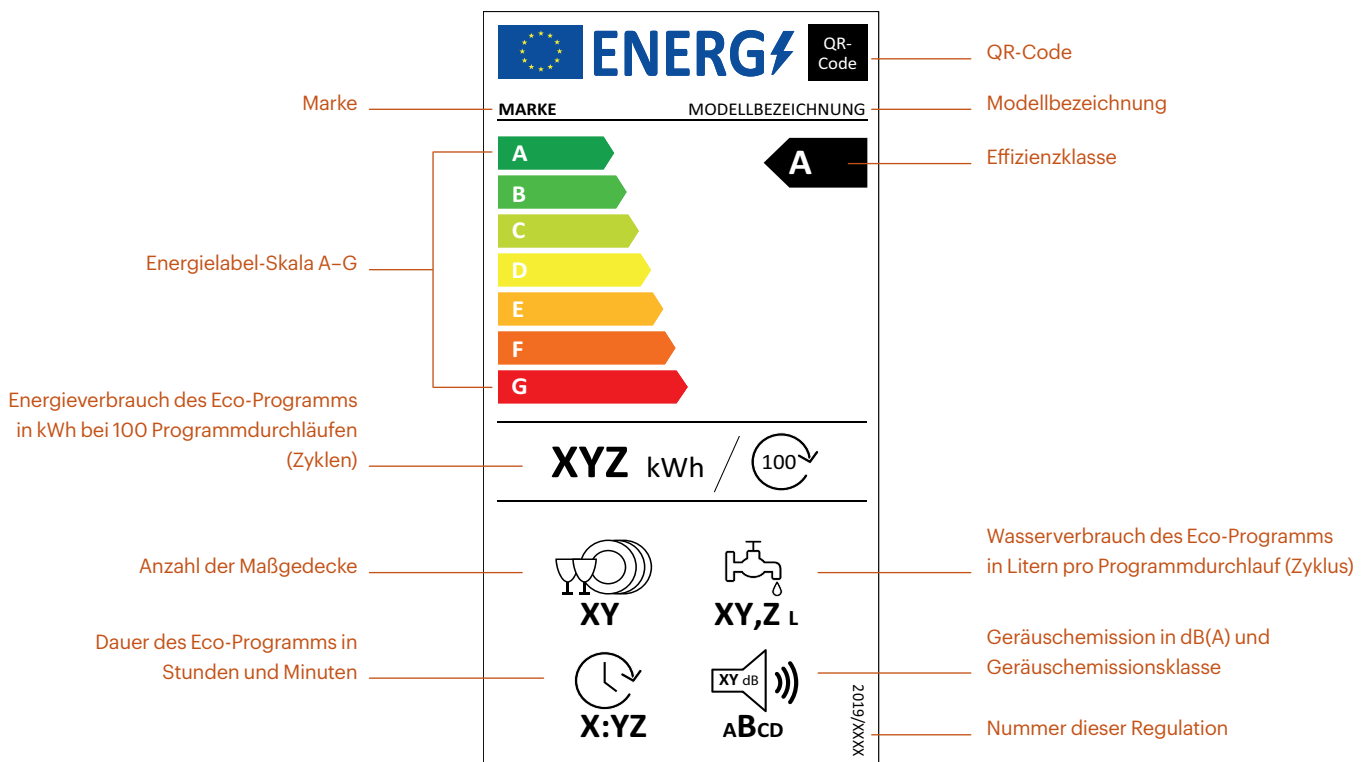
ENERG

QR-Code

QR-Code

Marke

MARKE

MODELLBEZEICHNUNG

Modellbezeichnung

A

B

C

D

E

F

G

A

Effizienzklasse

Energielabel-Skala A–G

Energieverbrauch des Eco-Programms in kWh bei 100 Programmdurchläufen (Zyklen)

XYZ kWh / 100

Anzahl der Maßgedecke

XY

XY,Z L

Wasserverbrauch des Eco-Programms in Litern pro Programmdurchlauf (Zyklus)

Dauer des Eco-Programms in Stunden und Minuten

X:YZ

XY dB

ABCD

Geräuschemission in dB(A) und Geräuschemissionsklasse

2019/XXX

Nummer dieser Regulation